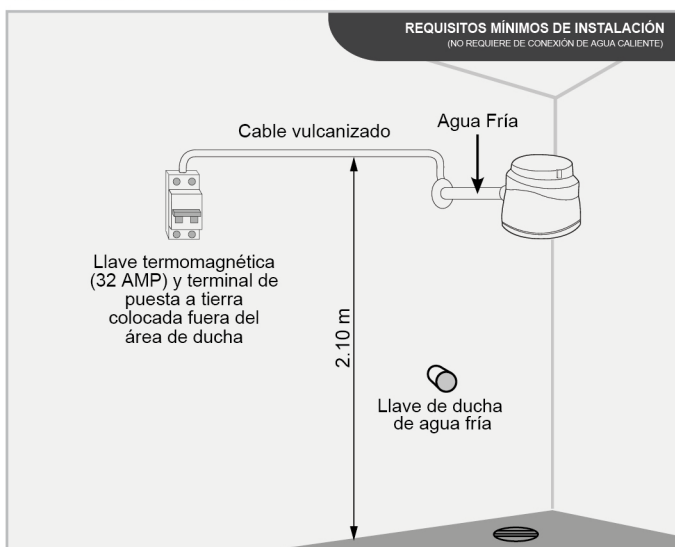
REQUISITOS MÍNIMOS DE INSTALACIÓN
(NO REQUIERE DE CONEXIÓN DE AGUA CALIENTE)

Cable vulcanizado

Agua Fría

Llave termomagnética (32 AMP) y terminal de puesta a tierra colocada fuera del área de ducha

2.10 m

Llave de ducha de agua fría